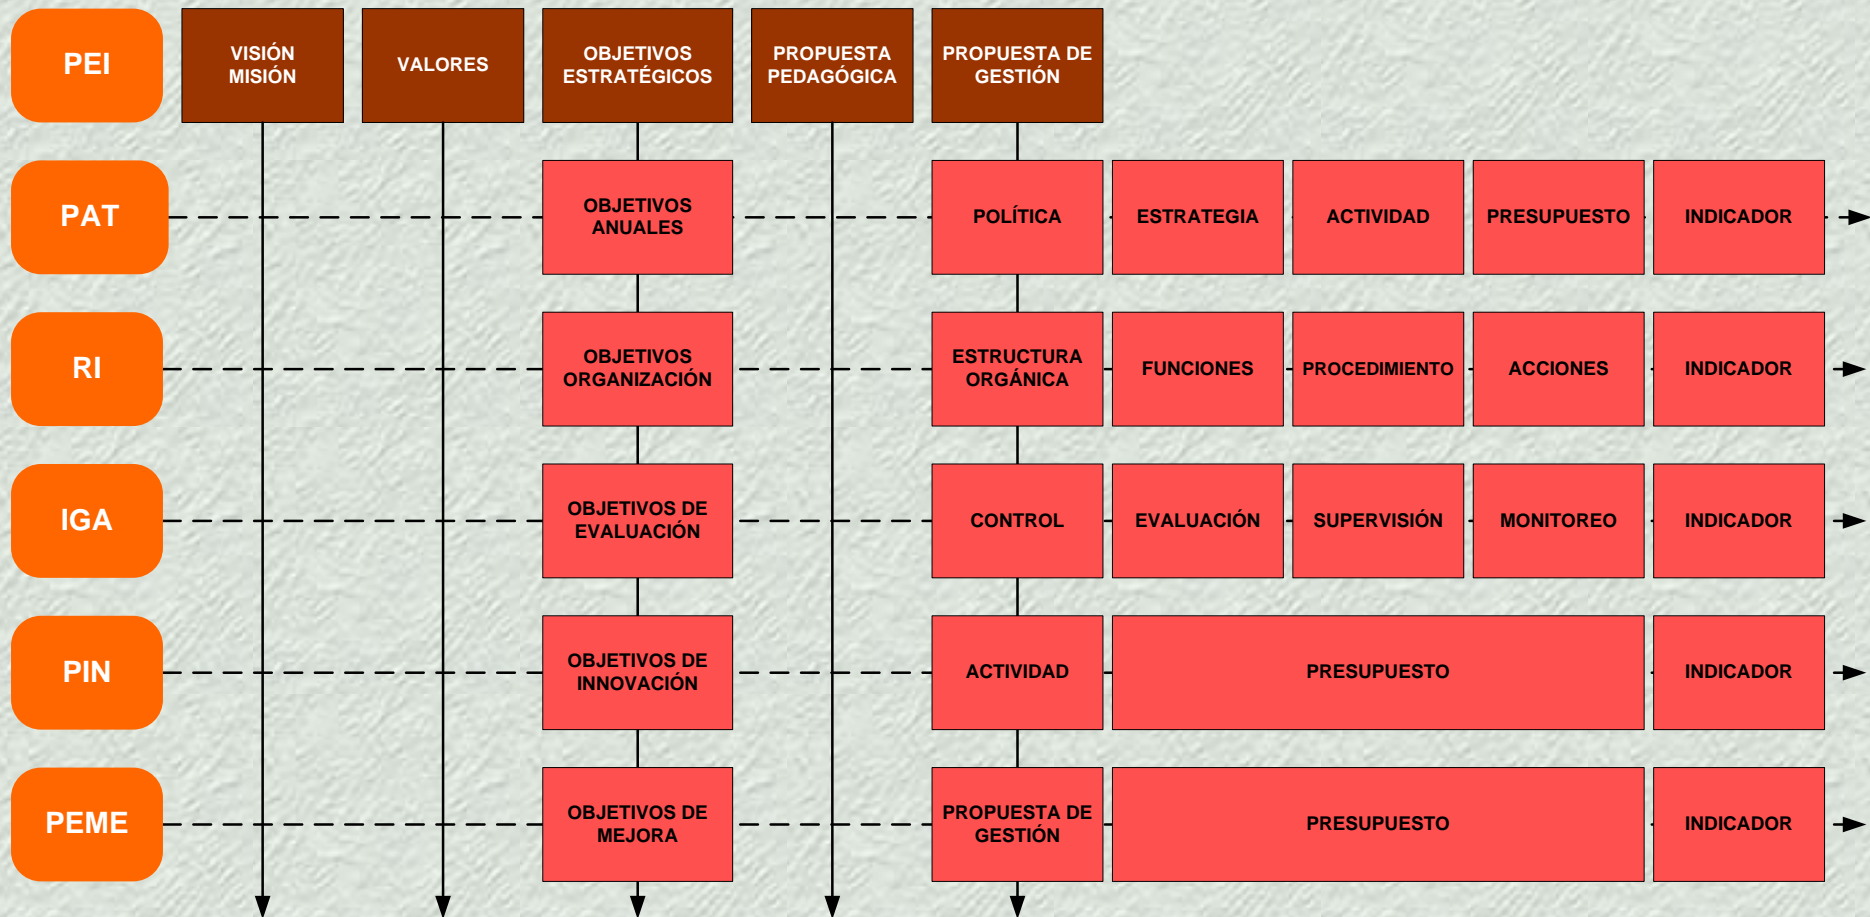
PEI

VISIÓN MISIÓN

VALORES

OBJETIVOS ESTRATÉGICOS

PROPUESTA PEDAGÓGICA

PROPUESTA DE GESTIÓN

PAT

OBJETIVOS ANUALES

POLÍTICA

ESTRATEGIA

ACTIVIDAD

PRESUPUESTO

INDICADOR

RI

OBJETIVOS ORGANIZACIÓN

ESTRUCTURA ORGÁNICA

FUNCIONES

PROCEDIMIENTO

ACCIONES

INDICADOR

IGA

OBJETIVOS DE EVALUACIÓN

CONTROL

EVALUACIÓN

SUPERVISIÓN

MONITOREO

INDICADOR

PIN

OBJETIVOS DE INNOVACIÓN

ACTIVIDAD

PRESUPUESTO

INDICADOR

PEME

OBJETIVOS DE MEJORA

PROPUESTA DE GESTIÓN

PRESUPUESTO

INDICADOR